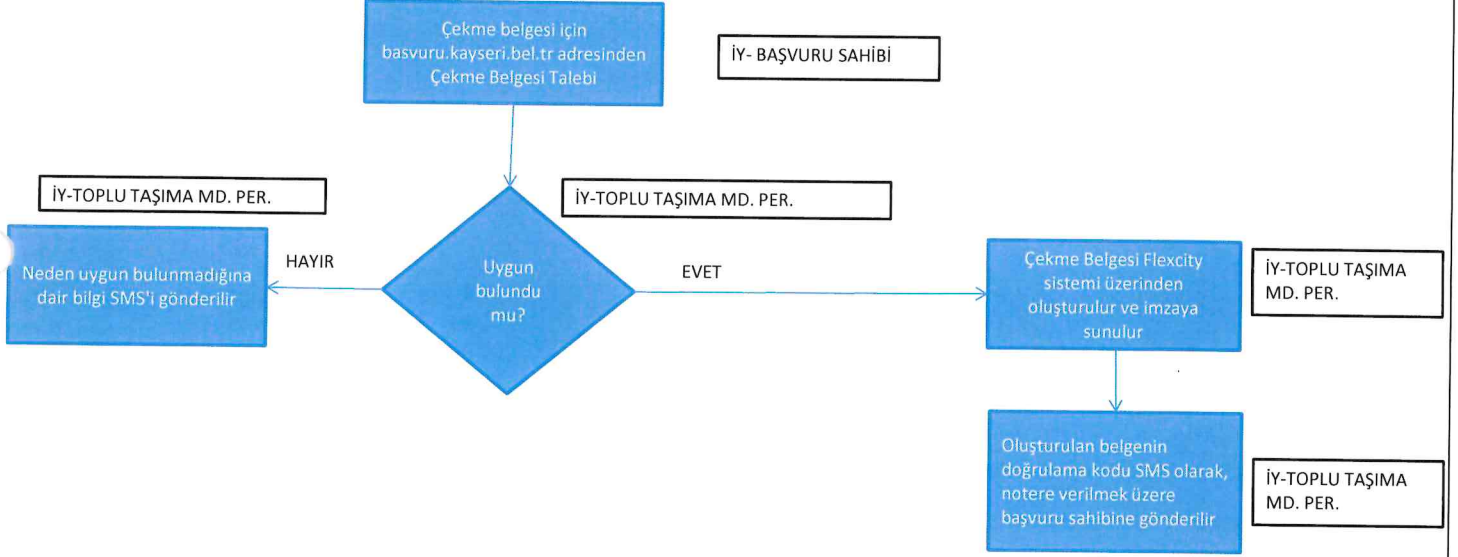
Çekme belgesi için basvuru.kayseri.bel.tr adresinden Çekme Belgesi Talebi

İY- BAŞVURU SAHİBİ

İY-TOPLU TAŞIMA MD. PER.

İY-TOPLU TAŞIMA MD. PER.

Neden uygun bulunmadığına dair bilgi SMS'i gönderilir

HAYIR

Uygun bulundu mu?

EVET

Çekme Belgesi Flexcity sistemi üzerinden oluşturulur ve imzaya sunulur

İY-TOPLU TAŞIMA MD. PER.

Oluşturulan belgenin doğrulama kodu SMS olarak, notere verilmek üzere başvuru sahibine gönderilir

İY-TOPLU TAŞIMA MD. PER.